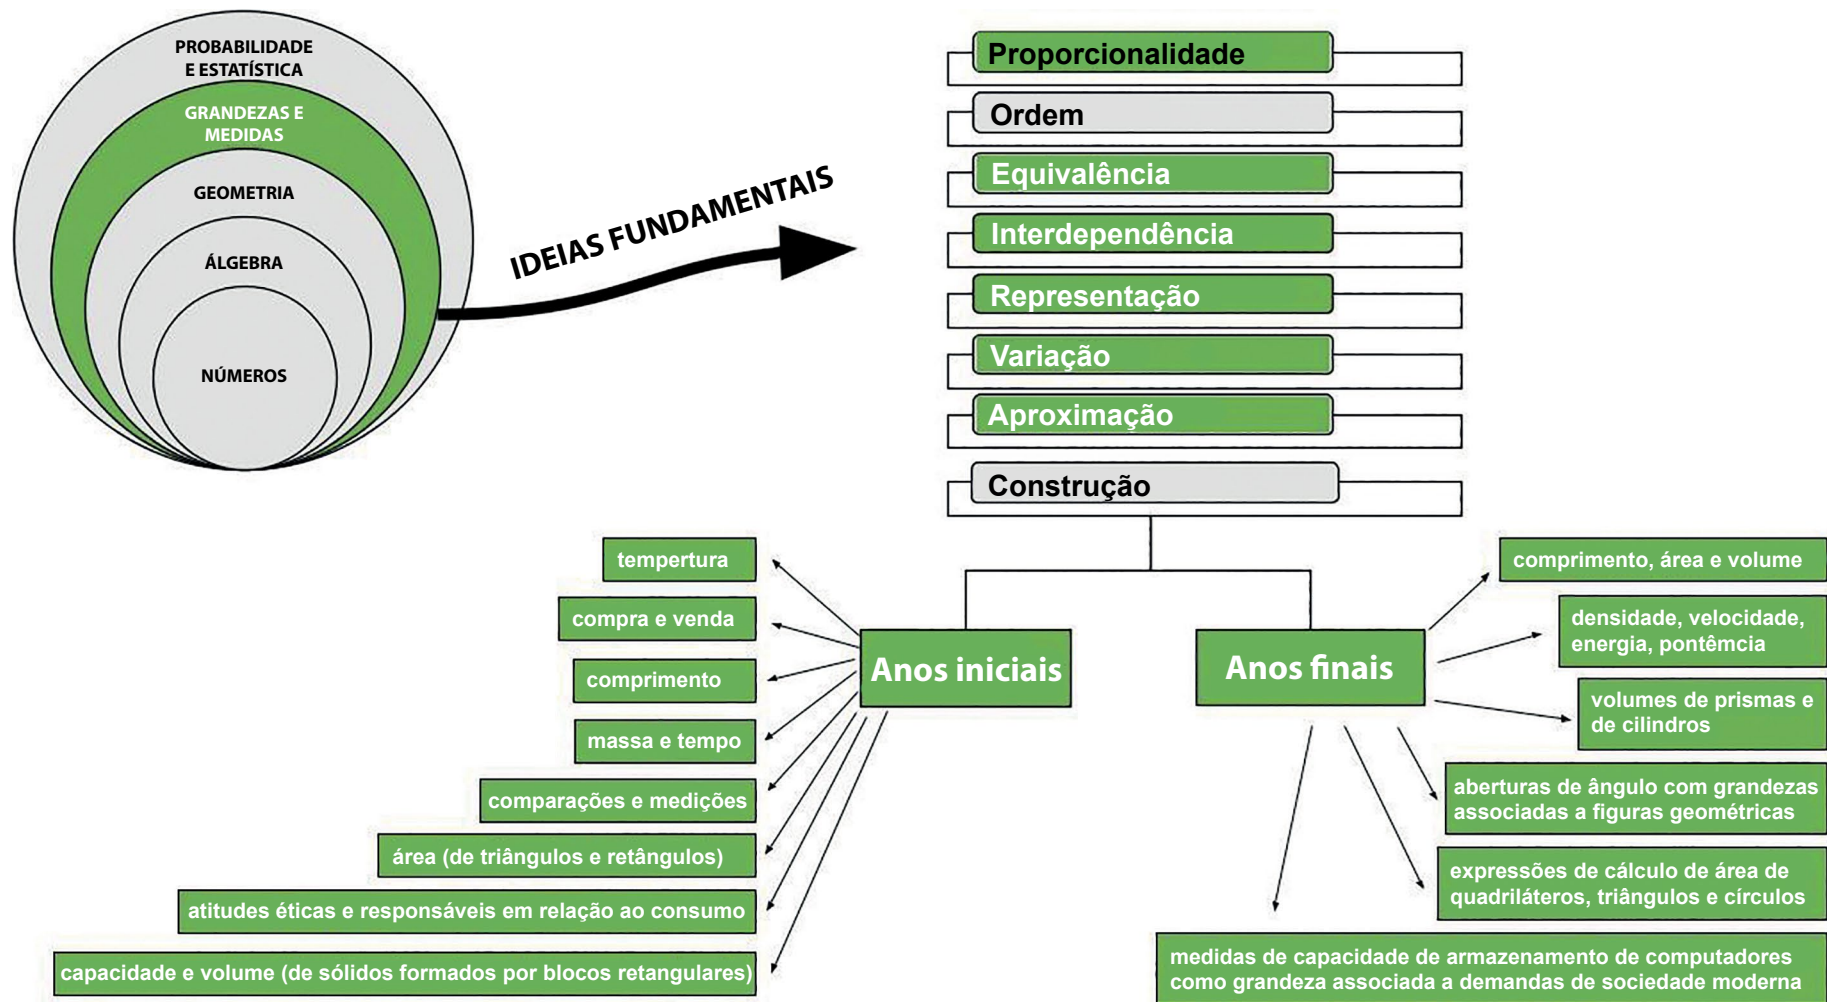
PROBABILIDADE E ESTATÍSTICA

GRANDEZAS E MEDIDAS

GEOMETRIA

ÁLGEBRA

NÚMEROS

IDEIAS FUNDAMENTAIS

Proporcionalidade

Ordem

Equivalência

Interdependência

Representação

Variação

Aproximação

Construção

Anos iniciais

tempertura

compra e venda

comprimento

massa e tempo

comparações e medições

área (de triângulos e retângulos)

atitudes éticas e responsáveis em relação ao consumo

capacidade e volume (de sólidos formados por blocos retangulares)

Anos finais

comprimento, área e volume

densidade, velocidade, energia, pontêmcia

volumes de prismas e de cilindros

aberturas de ângulo com grandezas associadas a figuras geométricas

expressões de cálculo de área de quadriláteros, triângulos e círculos

medidas de capacidade de armazenamento de computadores como grandeza associada a demandas de sociedade moderna